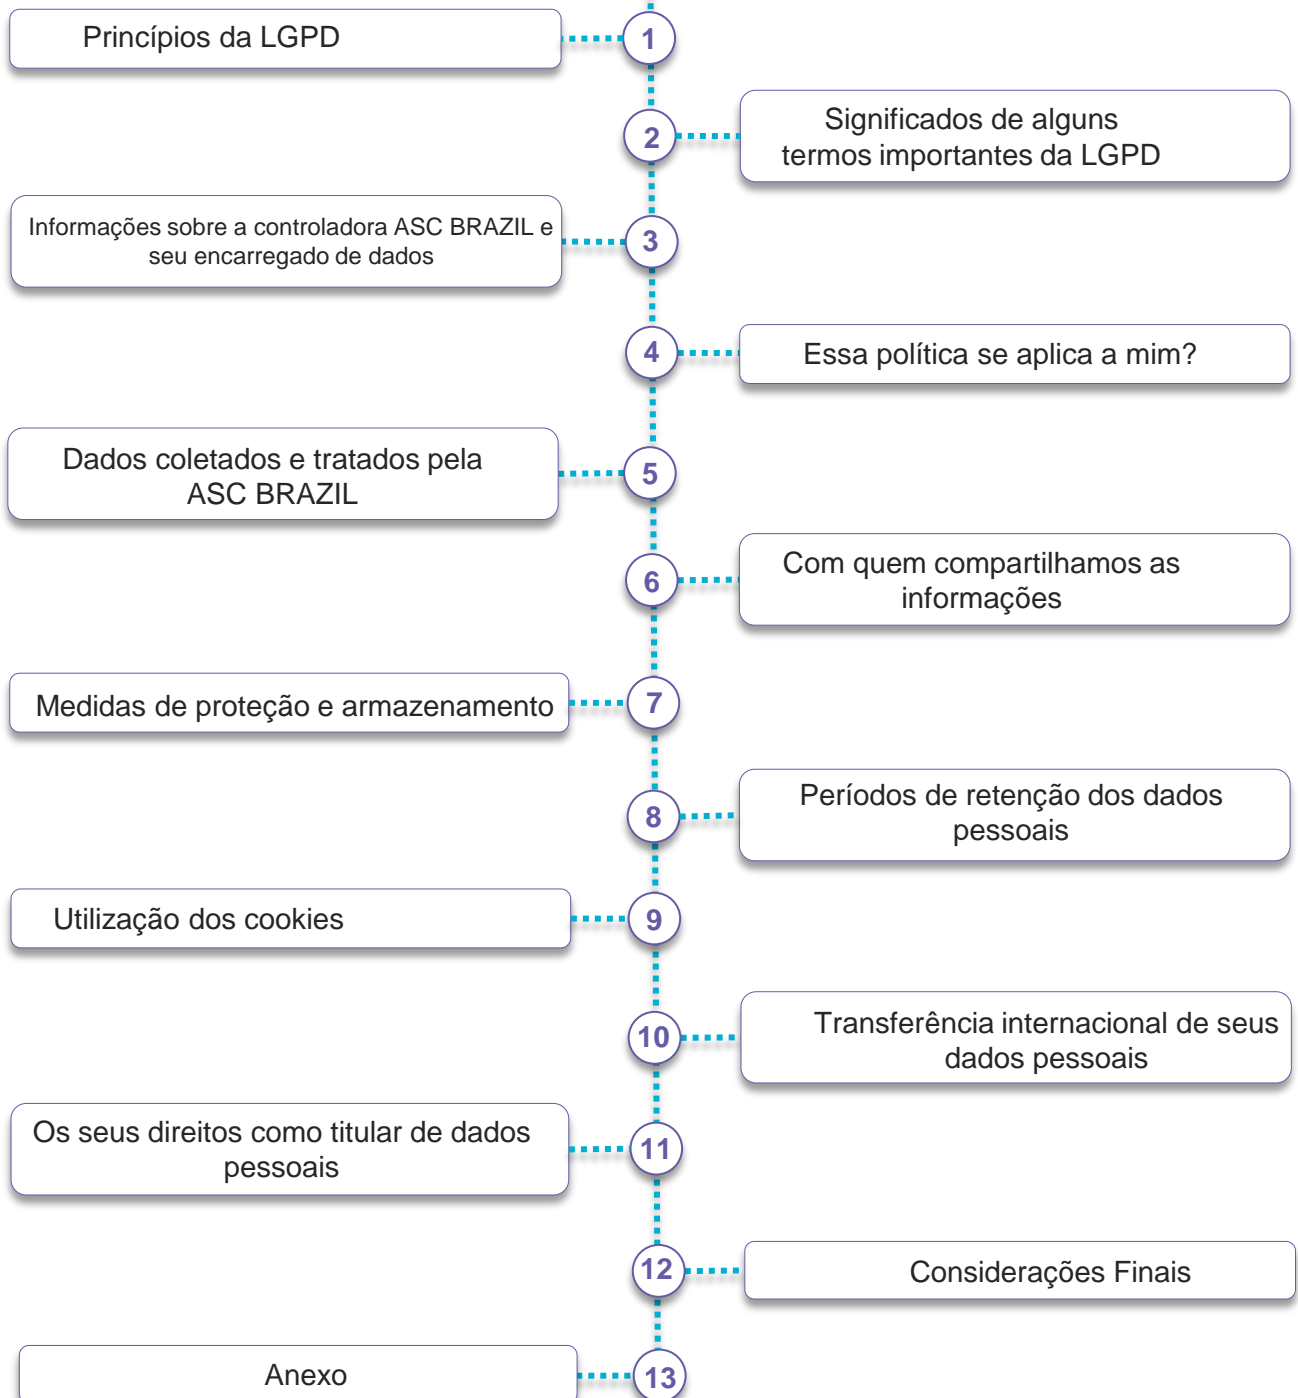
Princípios da LGPD
1
2
Significados de alguns termos importantes da LGPD
Informações sobre a controladora ASC BRAZIL e seu encarregado de dados
3
4
Essa política se aplica a mim?
Dados coletados e tratados pela ASC BRAZIL
5
6
Com quem compartilhamos as informações
Medidas de proteção e armazenamento
7
8
Períodos de retenção dos dados pessoais
Utilização dos cookies
9
10
Transferência internacional de seus dados pessoais
Os seus direitos como titular de dados pessoais
11
12
Considerações Finais
Anexo
13